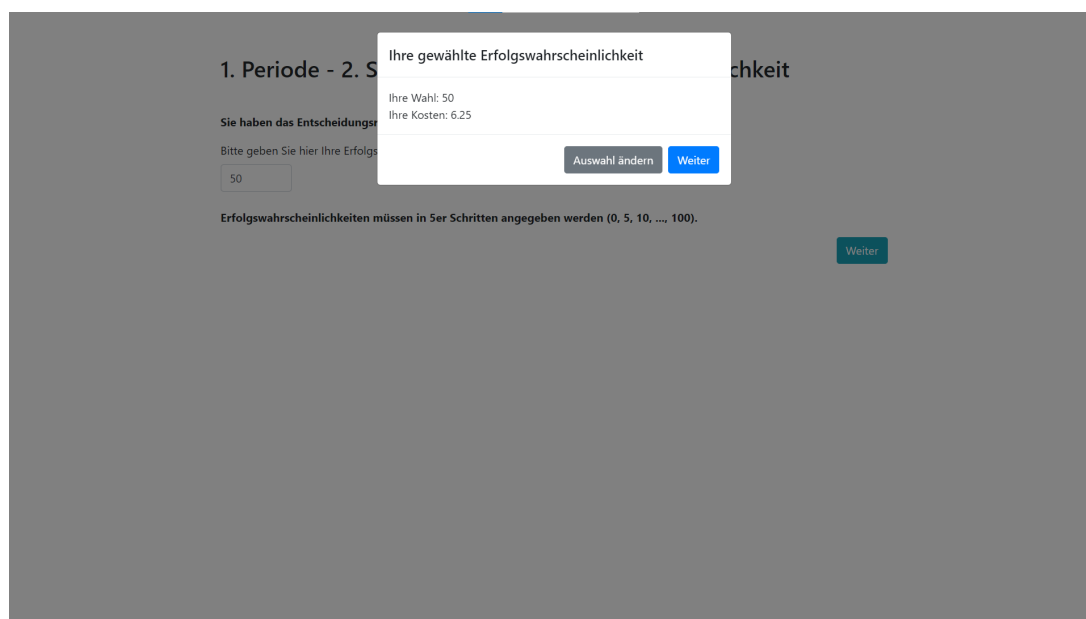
1. Periode - 2. S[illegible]chkeit

Sie haben das Entscheidungsr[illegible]

Bitte geben Sie hier Ihre Erfolgs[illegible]

50

Erfolgswahrscheinlichkeiten müssen in 5er Schritten angegeben werden (0, 5, 10, ..., 100).

Weiter

Ihre gewählte Erfolgswahrscheinlichkeit

Ihre Wahl: 50
Ihre Kosten: 6.25

Auswahl ändern

Weiter